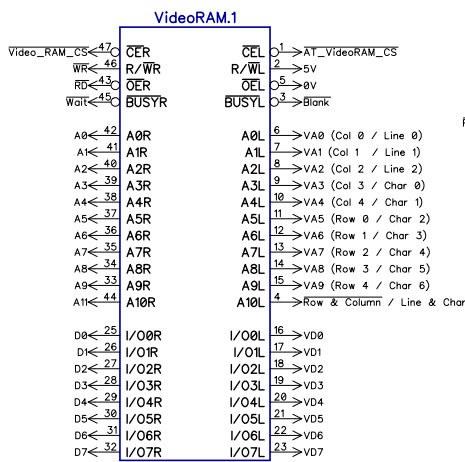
VideoRAM.1

$\overline{\text{Video\_RAM\_CS}}$ 47 $\overline{\text{CER}}$
$\overline{\text{WR}}$ 46 R/$\overline{\text{WR}}$
$\overline{\text{RD}}$ 43 $\overline{\text{OER}}$
$\overline{\text{Wait}}$ 45 $\overline{\text{BUSYR}}$
A0 42 A0R
A1 41 A1R
A2 40 A2R
A3 39 A3R
A4 38 A4R
A5 37 A5R
A6 36 A6R
A7 35 A7R
A8 34 A8R
A9 33 A9R
A11 44 A10R
D0 25 I/O0R
D1 26 I/O1R
D2 27 I/O2R
D3 28 I/O3R
D4 29 I/O4R
D5 30 I/O5R
D6 31 I/O6R
D7 32 I/O7R

$\overline{\text{CEL}}$ 1 $\overline{\text{AT\_VideoRAM\_CS}}$
R/$\overline{\text{WL}}$ 2 5V
$\overline{\text{OEL}}$ 5 0V
$\overline{\text{BUSYL}}$ 3 $\overline{\text{Blank}}$
A0L 6 VA0 (Col 0 / Line 0)
A1L 7 VA1 (Col 1 / Line 1)
A2L 8 VA2 (Col 2 / Line 2)
A3L 9 VA3 (Col 3 / Char 0)
A4L 10 VA4 (Col 4 / Char 1)
A5L 11 VA5 (Row 0 / Char 2)
A6L 12 VA6 (Row 1 / Char 3)
A7L 13 VA7 (Row 2 / Char 4)
A8L 14 VA8 (Row 3 / Char 5)
A9L 15 VA9 (Row 4 / Char 6)
A10L 4 Row & Column / Line & Char
I/O0L 16 VD0
I/O1L 17 VD1
I/O2L 18 VD2
I/O3L 19 VD3
I/O4L 20 VD4
I/O5L 21 VD5
I/O6L 22 VD6
I/O7L 23 VD7